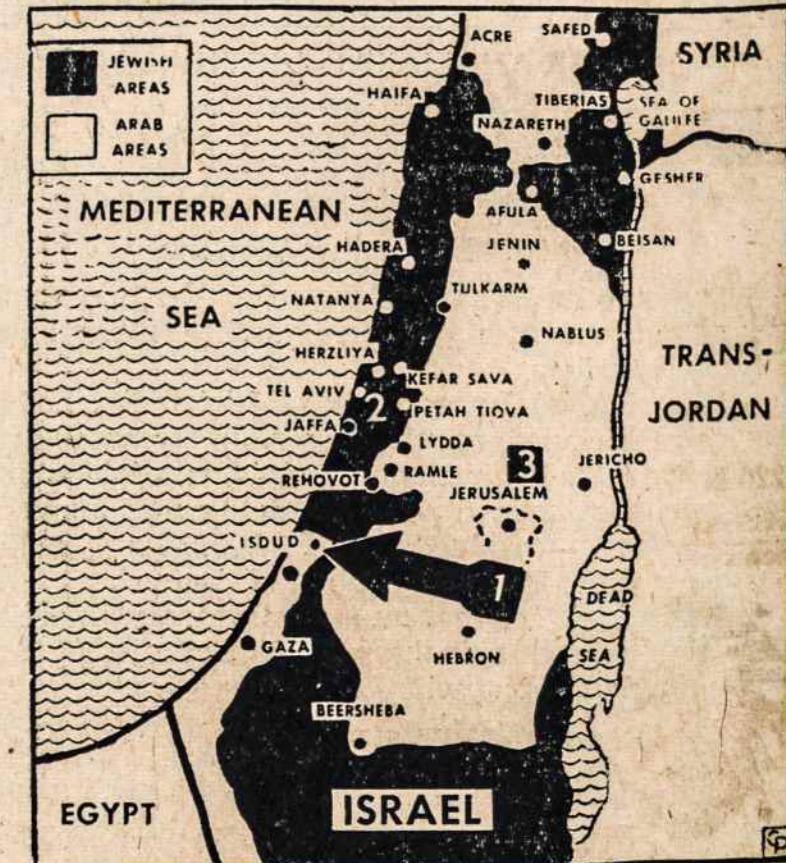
JEWISH AREAS

ARAB AREAS

ACRE

SAFED

SYRIA

HAIFA

TIBERIAS

SEA OF GALILEE

NAZARETH

GESHER

MEDITERRANEAN

AFULA

HADERA

JENIN

BEISAN

TULKARM

NATANYA

SEA

NABLUS

TRANS-JORDAN

HERZLIYA

KEFAR SAVA

TEL AVIV

2

PETAH TIQVA

JAFFA

LYDDA

3

JERICHO

RAMLE

REHOVOT

JERUSALEM

ISDUD

1

DEAD SEA

GAZA

HEBRON

BEERSHEBA

EGYPT

ISRAEL

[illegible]